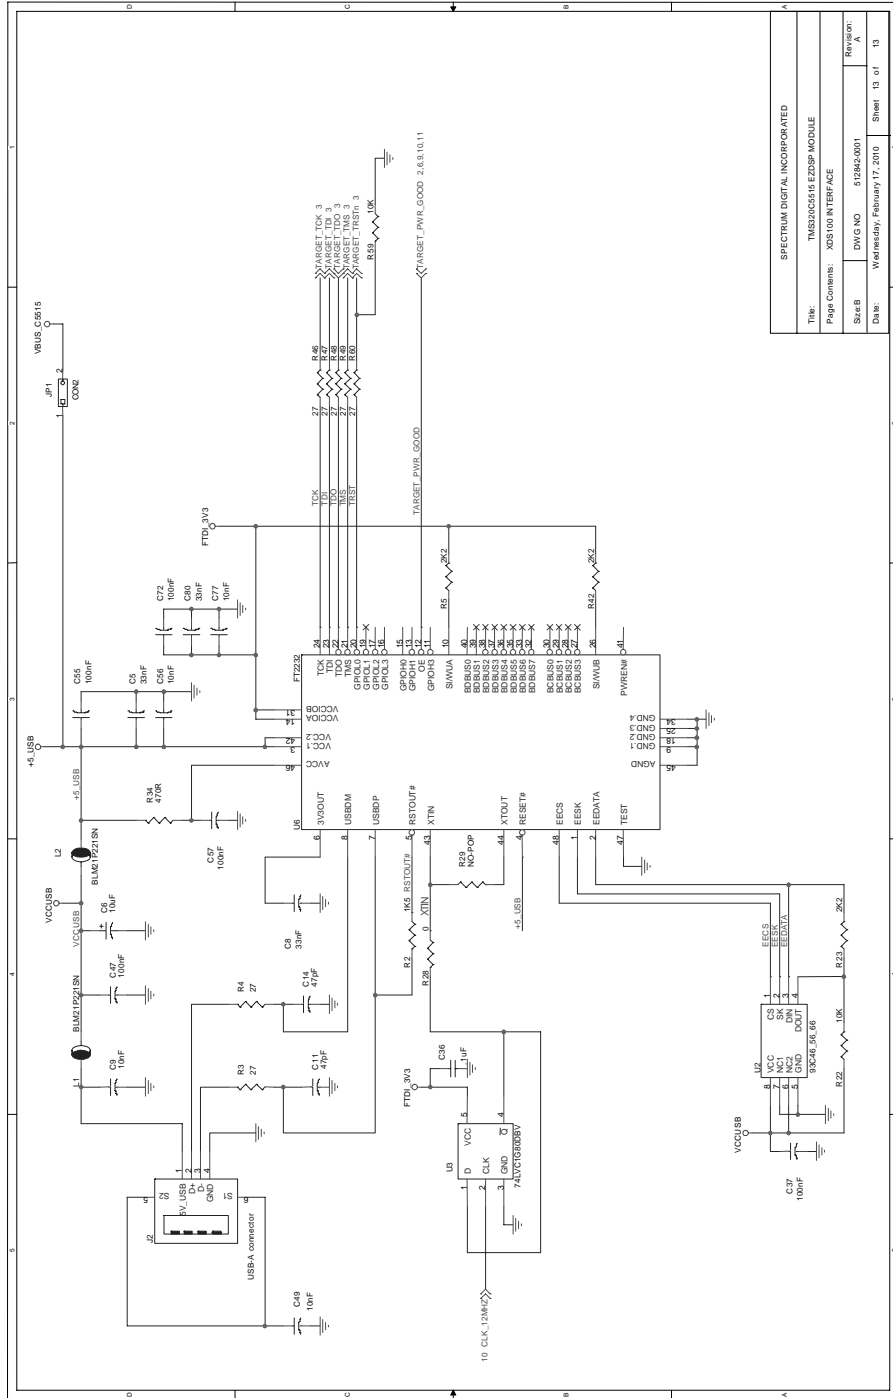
SPECTRUM DIGITAL INCORPORATED

| | |
|---|---|
| Title: | TMS320C5515 EZDSP MODULE |
| Page Contents: | XDS100 INTERFACE |
| Size:B | DWG NO 512842-0001 | Revision: A |
| Date: | Wednesday, February 17, 2010 | Sheet 13 of 13 |

VBUS_C5515
JP1
CON2
1 2

TARGET_TCK 3
TARGET_TDI 3
TARGET_TDO 3
TARGET_TMS 3
TARGET_TRSTn 3
TARGET_PWR_GOOD 2,6,9,10,11
R59 10K
R46 R47 R48 R49 R60
27 27 27 27 27
TCK TDI TDO TMS TRST
TARGET_PWR_GOOD

FTDI_3V3
R5 2K2
R42 2K2

C72 100nF C80 33nF C77 10nF
C55 100nF C5 33nF C56 10nF

+5_USB

U6 FT2232
24 TCK
23 TDI
22 TDO
21 TMS
20 GPIOL0
19 GPIOL1
17 GPIOL2
16 GPIOL3
15 GPIOH0
13 GPIOH1
12 OE
11 GPIOH3
10 SI/WUA
40 BDBUS0
39 BDBUS1
38 BDBUS2
37 BDBUS3
36 BDBUS4
35 BDBUS5
33 BDBUS6
32 BDBUS7
30 BCBUS0
29 BCBUS1
28 BCBUS2
27 BCBUS3
26 SI/WUB
41 PWREN#
31 VCCIOB
14 VCCIOA
42 VCC.2
3 VCC.1
46 AVCC
34 GND.4
25 GND.3
18 GND.1
9 GND.1
45 AGND
6 3V3OUT
8 USBDM
7 USBDP
5 RSTOUT#
43 XTIN
44 XTOUT
4 RESET#
48 EECS
1 EESK
2 EEDATA
47 TEST

+5_USB
R34 470R
C57 100nF
L2 BLM21P221SN
VCCUSB
VCCUSB
C6 10uF
C47 100nF
BLM21P221SN
C9 10nF
C8 33nF
R4 27
C14 47pF
R3 27
C11 47pF
R2 1K5 RSTOUT#
R28 0 XTIN
R29 NO-POP
+5_USB

FTDI_3V3
C36 1uF
U3 74LVC1G80DBV
D CLK GND VCC Q̄
1 2 3 5 4
10 CLK_12MHZ

EECS EESK EEDATA
R23 2K2
U2 93C46_56_66
1 CS
2 SK
3 DIN
4 DOUT
8 VCC
7 NC1
6 NC2
5 GND
R22 10K
VCCUSB
C37 100nF

J2 USB-A connector
5V_USB D+ D- GND
1 2 3 4
S2 S1
C49 10nF

D C B A
1 2 3 4 5